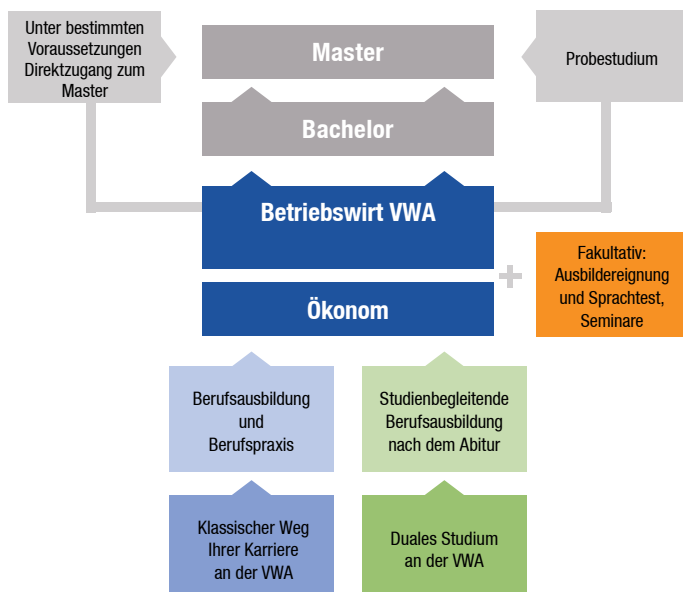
Unter bestimmten Voraussetzungen Direktzugang zum Master

Master

Probestudium

Bachelor

Betriebswirt VWA

Ökonom

+

Fakultativ: Ausbildereignung und Sprachtest, Seminare

Berufsausbildung und Berufspraxis

Studienbegleitende Berufsausbildung nach dem Abitur

Klassischer Weg Ihrer Karriere an der VWA

Duales Studium an der VWA